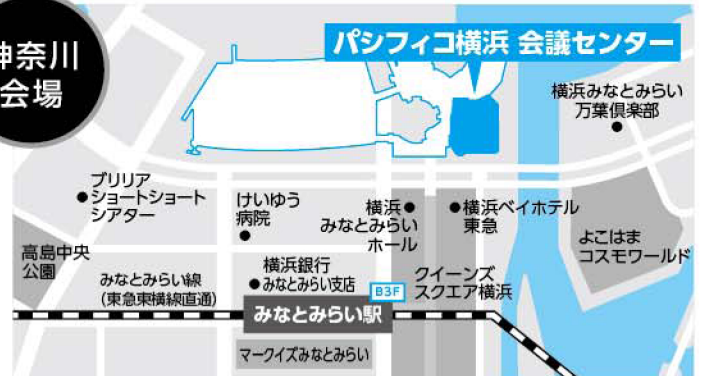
神奈川
会場

パシフィコ横浜 会議センター

横浜みなとみらい
万葉倶楽部

ブリリア
ショートショート
シアター

けいゆう
病院

横浜
みなとみらい
ホール

横浜ベイホテル
東急

よこはま
コスモワールド

高島中央
公園

みなとみらい線
(東急東横線直通)

横浜銀行
みなとみらい支店

クイーンズ
スクエア横浜

B3F

みなとみらい駅

マークイズみなとみらい